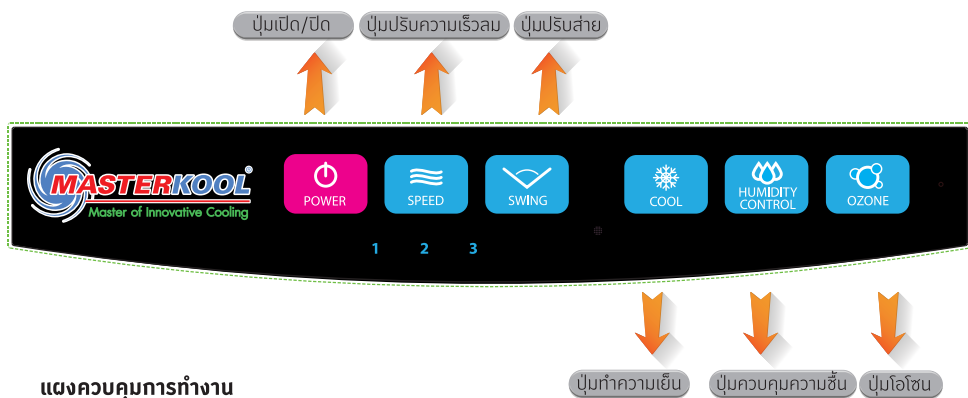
ปุ่มเปิด/ปิด
ปุ่มปรับความเร็วลม
ปุ่มปรับส่าย

MASTERKOOL®
Master of Innovative Cooling

POWER
SPEED
SWING
COOL
HUMIDITY CONTROL
OZONE

1
2
3

แผงควบคุมการทำงาน
ปุ่มทำความเย็น
ปุ่มควบคุมความชื้น
ปุ่มโอโซน